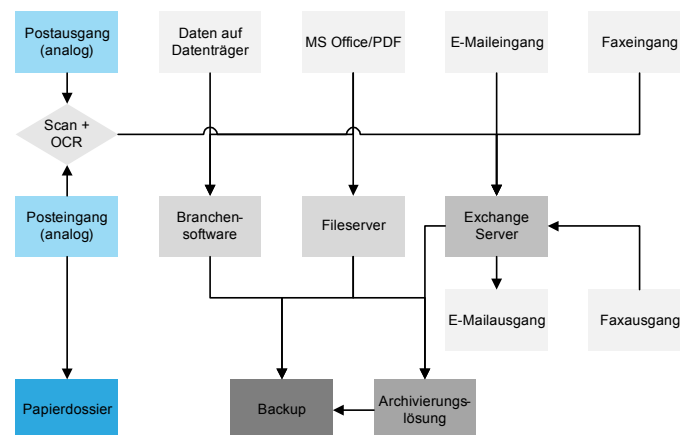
Postausgang (analog)

Daten auf Datenträger

MS Office/PDF

E-Maileingang

Faxeingang

Scan + OCR

Posteingang (analog)

Branchensoftware

Fileserver

Exchange Server

E-Mailausgang

Faxausgang

Papierdossier

Backup

Archivierungslösung